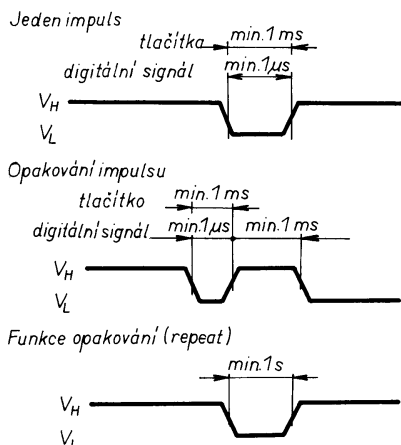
Jeden impuls

tlačítka

min. 1 ms

digitální signál

min. 1 $\mu s$

$V_H$

$V_L$

Opakování impulsu

tlačítko

min. 1 ms

digitální signál

min. 1 $\mu s$

min. 1 ms

$V_H$

$V_L$

Funkce opakování (repeat)

min. 1 s

$V_H$

$V_L$